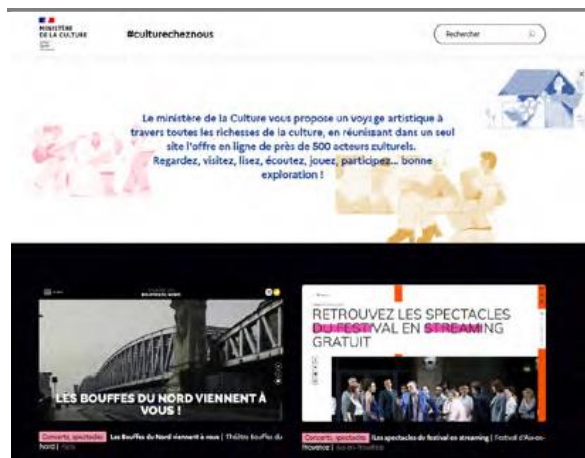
MINISTÈRE DE LA CULTURE

#culturecheznous

Rechercher

Le ministère de la Culture vous propose un voyage artistique à travers toutes les richesses de la culture, en réunissant dans un seul site l'offre en ligne de près de 500 acteurs culturels. Regardez, visitez, lisez, écoutez, jouez, participez... bonne exploration !

BOUFFES DU NORD

LES BOUFFES DU NORD VIENNENT À VOUS !

RETROUVEZ LES SPECTACLES DU FESTIVAL EN STREAMING GRATUIT

Concerts, spectacles Les Bouffes du Nord viennent à vous | Théâtre Bouffes du Nord | Paris

Concerts, spectacles Les spectacles du festival en streaming | Festival d'Aix-en-Provence | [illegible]